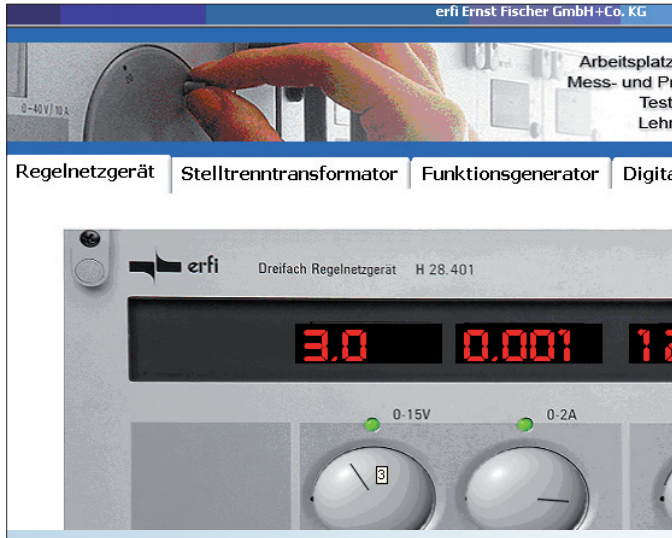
erfi Ernst Fischer GmbH+Co. KG

0-40V | 10A

Arbeitsplatz
Mess- und Pr
Test
Lehr

Regelnetzgerät | Stelltrenntransformator | Funktionsgenerator | Digita

erfi

Dreifach Regelnetzgerät H 28.401

3.0 0.001 1

0-15V

0-2A

3